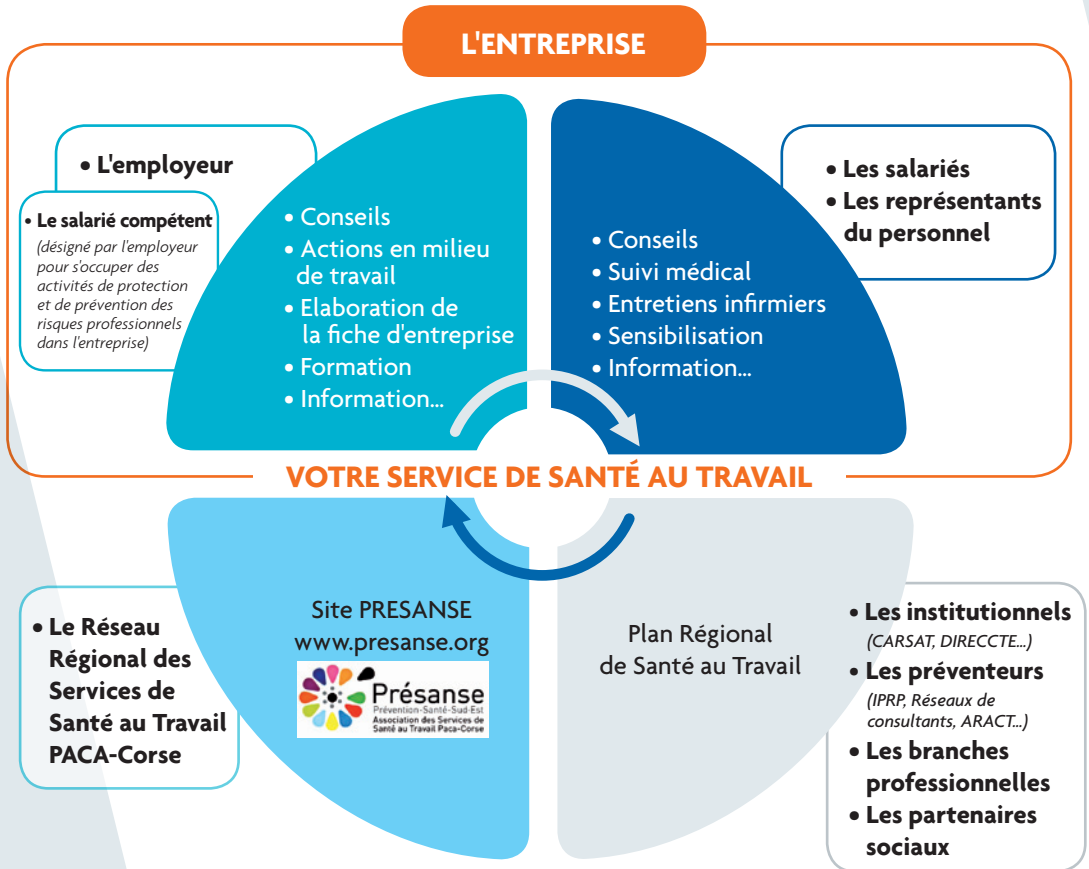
L'ENTREPRISE

• L'employeur

• Le salarié compétent
(désigné par l'employeur pour s'occuper des activités de protection et de prévention des risques professionnels dans l'entreprise)

• Conseils
• Actions en milieu de travail
• Elaboration de la fiche d'entreprise
• Formation
• Information...

• Conseils
• Suivi médical
• Entretiens infirmiers
• Sensibilisation
• Information...

• Les salariés
• Les représentants du personnel

VOTRE SERVICE DE SANTÉ AU TRAVAIL

• Le Réseau Régional des Services de Santé au Travail PACA-Corse

Site PRESANSE
www.presanse.org

Présanse
Prévention-Santé-Sud-Est
Association des Services de Santé au Travail Paca-Corse

Plan Régional de Santé au Travail

• Les institutionnels
(CARSAT, DIRECCTE...)
• Les préventeurs
(IPRP, Réseaux de consultants, ARACT...)
• Les branches professionnelles
• Les partenaires sociaux